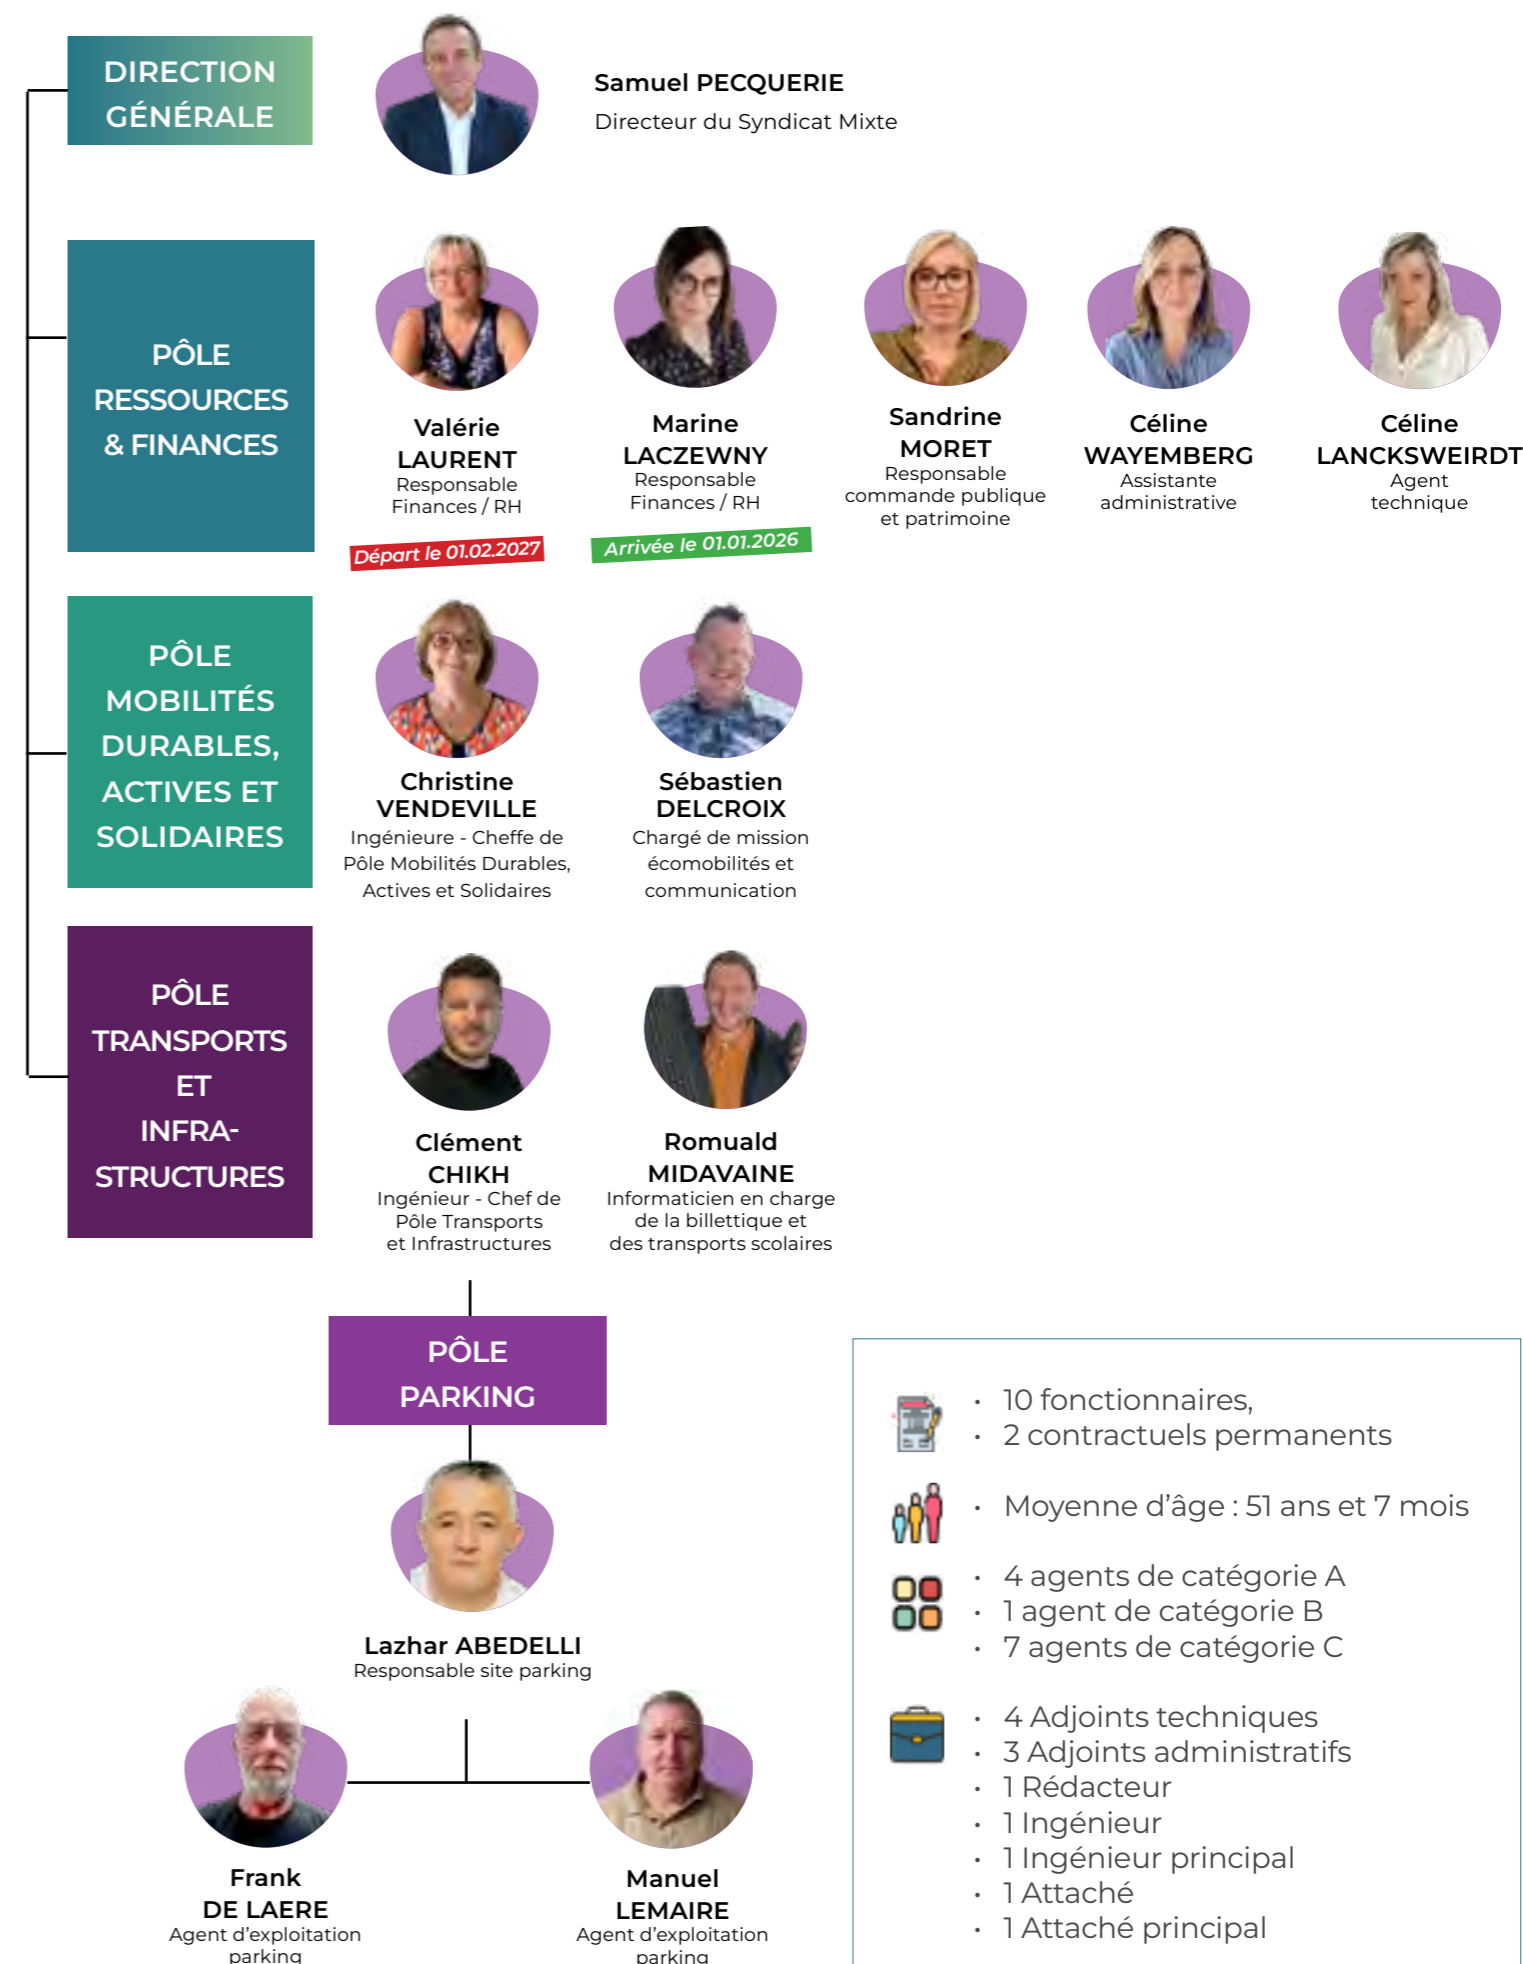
DIRECTION GÉNÉRALE

Samuel PECQUERIE
Directeur du Syndicat Mixte

PÔLE RESSOURCES & FINANCES

Valérie LAURENT
Responsable Finances / RH
Départ le 01.02.2027

Marine LACZEWNY
Responsable Finances / RH
Arrivée le 01.01.2026

Sandrine MORET
Responsable commande publique et patrimoine

Céline WAYEMBERG
Assistante administrative

Céline LANCKSWEIRDT
Agent technique

PÔLE MOBILITÉS DURABLES, ACTIVES ET SOLIDAIRES

Christine VENDEVILLE
Ingénieure - Cheffe de Pôle Mobilités Durables, Actives et Solidaires

Sébastien DELCROIX
Chargé de mission écomobilités et communication

PÔLE TRANSPORTS ET INFRA-STRUCTURES

Clément CHIKH
Ingénieur - Chef de Pôle Transports et Infrastructures

Romuald MIDAVAINE
Informaticien en charge de la billettique et des transports scolaires

PÔLE PARKING

Lazhar ABEDELLI
Responsable site parking

Frank DE LAERE
Agent d'exploitation parking

Manuel LEMAIRE
Agent d'exploitation parking

• 10 fonctionnaires,
• 2 contractuels permanents

• Moyenne d'âge : 51 ans et 7 mois

• 4 agents de catégorie A
• 1 agent de catégorie B
• 7 agents de catégorie C

• 4 Adjoints techniques
• 3 Adjoints administratifs
• 1 Rédacteur
• 1 Ingénieur
• 1 Ingénieur principal
• 1 Attaché
• 1 Attaché principal